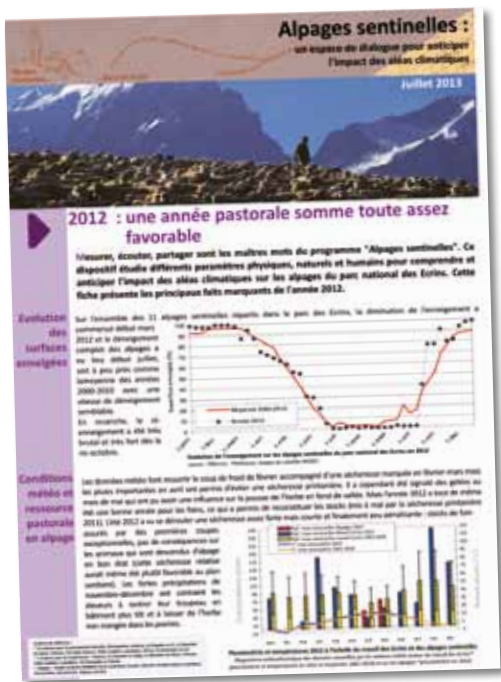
Alpages sentinelles :
un espace de dialogue pour anticiper l'impact des aléas climatiques

Juillet 2013

2012 : une année pastorale somme toute assez favorable

Mesurer, écouter, partager sont les maîtres mots du programme "Alpages sentinelles". Ce dispositif étudie différents paramètres physiques, naturels et humains pour comprendre et anticiper l'impact des aléas climatiques sur les alpages du parc national des Ecrins. Cette fiche présente les principaux faits marquants de l'année 2012.

Evolution des surfaces enneigées

Sur l'ensemble des 11 alpages sentinelles répartis dans le parc des Ecrins, la dynamique de l'enneigement a commencé début mars 2012 et le déneigement complet des alpages a eu lieu début juillet, soit à peu près comme la moyenne des années 2000-2010 avec une vitesse de déneigement semblable. En revanche, le réenneigement a été très brutal et très fort dès la mi-octobre.

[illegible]

Conditions météo et ressource pastorale en alpage

Les données météo font ressortir le coup de froid de février accompagné d'une sécheresse marquée en février mars mais les pluies importantes en avril ont permis d'éviter une sécheresse printanière. Il a cependant été signalé des gelées au mois de mai qui ont pu avoir une influence sur la pousse de l'herbe en fond de vallée. Mais l'année 2012 a tout de même été une bonne année pour les foins, ce qui a permis de reconstituer les stocks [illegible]. Le mois de juillet a été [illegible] sécheresse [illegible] 2011. L'été 2012 a vu se dérouler une sécheresse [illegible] durant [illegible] de fin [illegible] d'orages. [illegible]

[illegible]